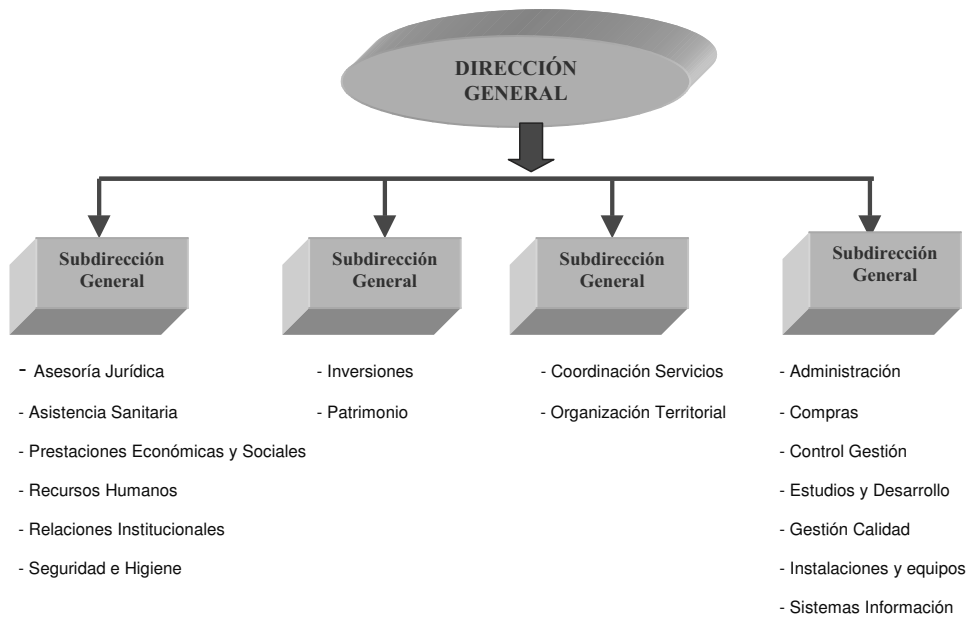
DIRECCIÓN GENERAL

Subdirección General

Subdirección General

Subdirección General

Subdirección General

- Asesoría Jurídica
- Asistencia Sanitaria
- Prestaciones Económicas y Sociales
- Recursos Humanos
- Relaciones Institucionales
- Seguridad e Higiene

- Inversiones
- Patrimonio

- Coordinación Servicios
- Organización Territorial

- Administración
- Compras
- Control Gestión
- Estudios y Desarrollo
- Gestión Calidad
- Instalaciones y equipos
- Sistemas Información